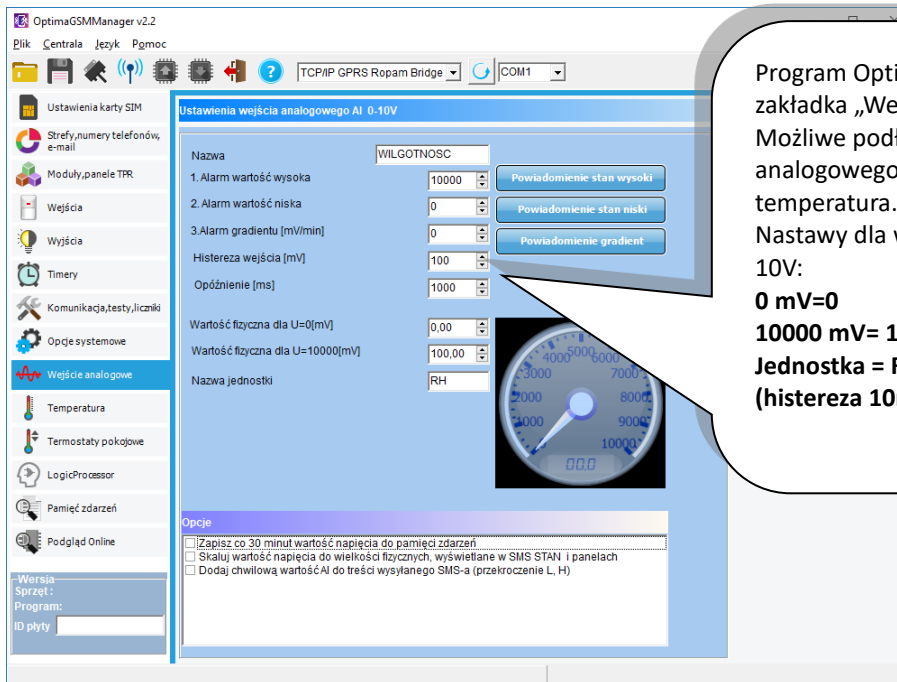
OptimaGSMManager v2.2

Plik Centrala Język Pomoc

TCP/IP GPRS Ropam Bridge
COM1

Ustawienia karty SIM
Strefy,numery telefonów, e-mail
Moduły,panele TPR
Wejścia
Wyjścia
Timery
Komunikacja,testy,liczniki
Opcje systemowe
Wejście analogowe
Temperatura
Termostaty pokojowe
LogicProcessor
Pamięć zdarzeń
Podgląd Online

Wersja
Sprzęt :
Program:
ID płyty

Ustawienia wejścia analogowego AI 0-10V

Nazwa | WILGOTNOSC
1. Alarm wartość wysoka | 10000
2. Alarm wartość niska | 0
3.Alarm gradientu [mV/min] | 0
Histereza wejścia [mV] | 100
Opóźnienie [ms] | 1000

Powiadomienie stan wysoki
Powiadomienie stan niski
Powiadomienie gradient

Wartość fizyczna dla U=0[mV] | 0,00
Wartość fizyczna dla U=10000[mV] | 100,00
Nazwa jednostki | RH

000
3000
4000
5000
6000
7000
2000
8000
1000
9000
10000
00.0

Opcje
Zapisz co 30 minut wartość napięcia do pamięci zdarzeń
Skaluj wartość napięcia do wielkości fizycznych, wyświetlane w SMS STAN i panelach
Dodaj chwilową wartość AI do treści wysyłanego SMS-a (przekroczenie L, H)

Program Opti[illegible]
zakładka „We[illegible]
Możliwe podł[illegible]
analogowego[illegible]
temperatura.
Nastawy dla w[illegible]
10V:
0 mV=0
10000 mV= 1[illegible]
Jednostka = R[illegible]
(histereza 10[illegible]